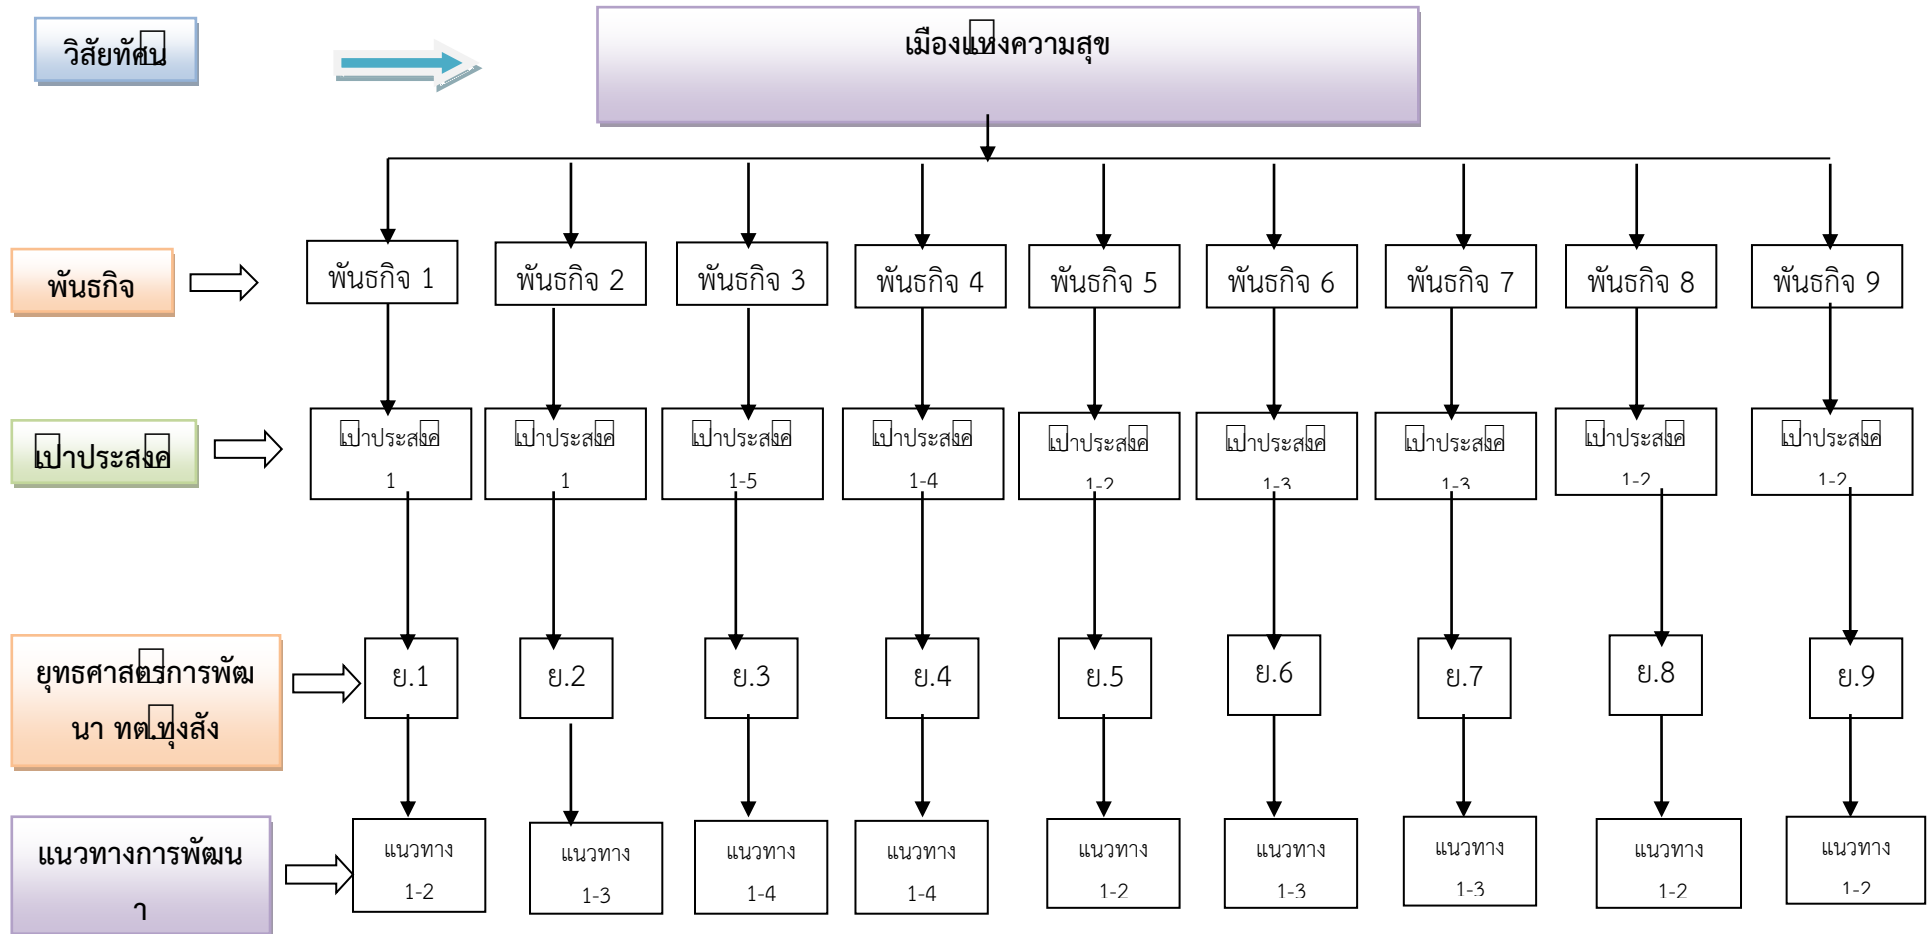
วิสัยทัศน

เมืองแห่งความสุข

พันธกิจ

พันธกิจ 1

พันธกิจ 2

พันธกิจ 3

พันธกิจ 4

พันธกิจ 5

พันธกิจ 6

พันธกิจ 7

พันธกิจ 8

พันธกิจ 9

เป้าประสงค์

เป้าประสงค์ 1

เป้าประสงค์ 1

เป้าประสงค์ 1-5

เป้าประสงค์ 1-4

เป้าประสงค์ 1-2

เป้าประสงค์ 1-3

เป้าประสงค์ 1-3

เป้าประสงค์ 1-2

เป้าประสงค์ 1-2

ยุทธศาสตร์การพัฒนา ทต.ทุ่งสัง

ย.1

ย.2

ย.3

ย.4

ย.5

ย.6

ย.7

ย.8

ย.9

แนวทางการพัฒนา

แนวทาง 1-2

แนวทาง 1-3

แนวทาง 1-4

แนวทาง 1-4

แนวทาง 1-2

แนวทาง 1-3

แนวทาง 1-3

แนวทาง 1-2

แนวทาง 1-2